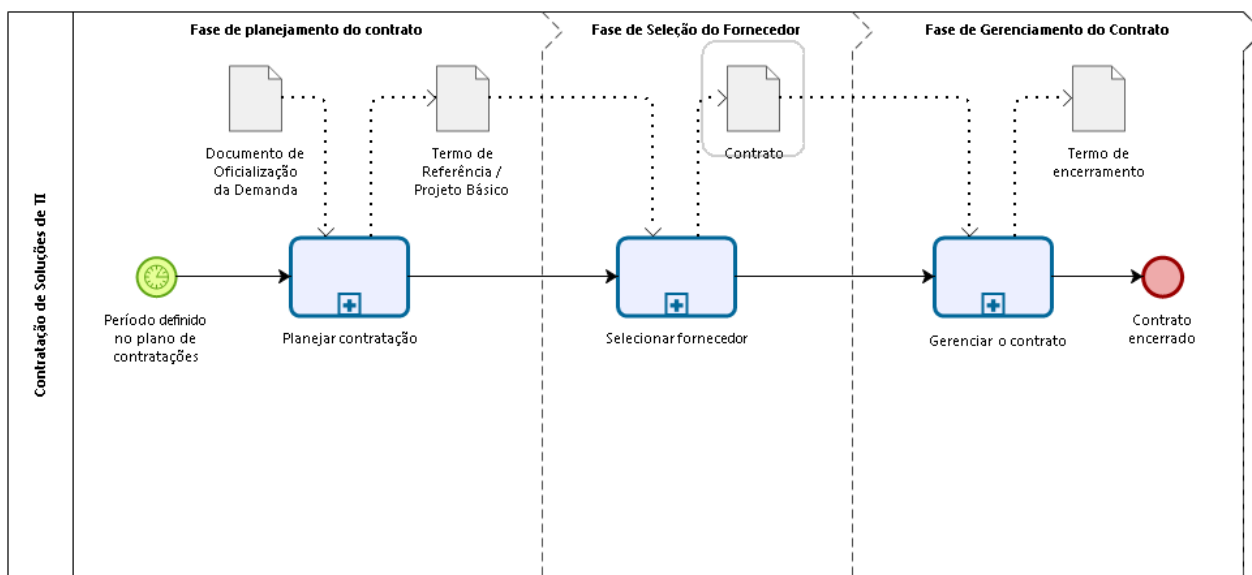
Contratação de Soluções de TI

Fase de planejamento do contrato

Fase de Seleção do Fornecedor

Fase de Gerenciamento do Contrato

Documento de Oficialização da Demanda

Termo de Referência / Projeto Básico

Contrato

Termo de encerramento

Período definido no plano de contratações

Planejar contratação

Selecionar fornecedor

Gerenciar o contrato

Contrato encerrado